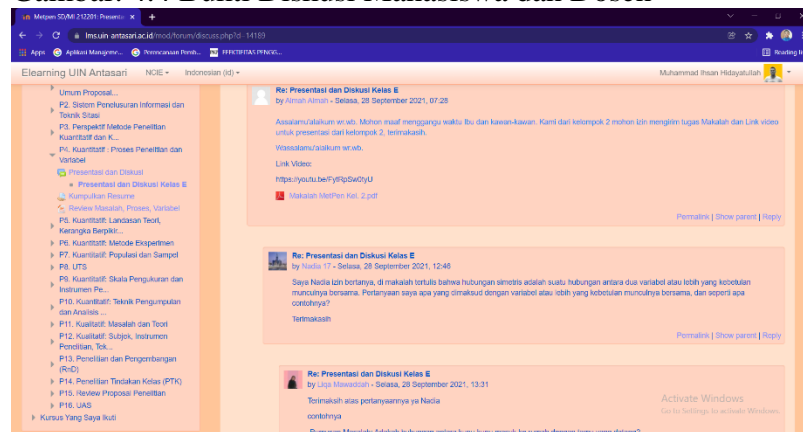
Gambar 4.7 Bukti Diskusi Mahasiswa dan Dosen

Metpen SDMI 212201: Presenta ×

lms.uin-antasari.ac.id/mod/forum/discuss.php?d=14169

Apps Aplikasi Manajeme... Perencanaan Pemb... EFEKTIFITAS PENGG... Reading list

Elearning UIN Antasari NCIE Indonesian (id) Muhammad Ihsan Hidayatullah

Umum Proposal...
P2. Sistem Penelusuran Informasi dan Teknik Sitasi
P3. Perspektif Metode Penelitian Kuantitatif dan K...
P4. Kuantitatif : Proses Penelitian dan Variabel
Presentasi dan Diskusi
Presentasi dan Diskusi Kelas E
Kumpulkan Resume
Review Masalah, Proses, Variabel
P5. Kuantitatif: Landasan Teori, Kerangka Berpikir...
P6. Kuantitatif: Metode Eksperimen
P7. Kuantitatif: Populasi dan Sampel
P8. UTS
P9. Kuantitatif: Skala Pengukuran dan Instrumen Pe...
P10. Kuantitatif: Teknik Pengumpulan dan Analisis ...
P11. Kualitatif: Masalah dan Teori
P12. Kualitatif: Subjek, Instrumen Penelitian, Tek...
P13. Penelitian dan Pengembangan (RnD)
P14. Penelitian Tindakan Kelas (PTK)
P15. Review Proposal Penelitian
P16. UAS
Kursus Yang Saya Ikuti

Re: Presentasi dan Diskusi Kelas E
by Almah Almah - Selasa, 28 September 2021, 07:28

Assalamu'alaikum wr.wb. Mohon maaf mengganggu waktu Ibu dan kawan-kawan. Kami dari kelompok 2 mohon izin mengirim tugas Makalah dan Link video untuk presentasi dari kelompok 2, terimakasih.

Wassalamu'alaikum wr.wb.

Link Video:

https://youtu.be/FyIRpSw0tyU

Makalah MetPen Kel. 2.pdf

Permalink | Show parent | Reply

Re: Presentasi dan Diskusi Kelas E
by Nadia 17 - Selasa, 28 September 2021, 12:46

Saya Nadia izin bertanya, di makalah tertulis bahwa hubungan simetris adalah suatu hubungan antara dua variabel atau lebih yang kebetulan munculnya bersama. Pertanyaan saya apa yang dimaksud dengan variabel atau lebih yang kebetulan munculnya bersama, dan seperti apa contohnya?

Terimakasih

Permalink | Show parent | Reply

Re: Presentasi dan Diskusi Kelas E
by Liza Mawaddah - Selasa, 28 September 2021, 13:31

Terimaksih atas pertanyaannya ya Nadia

contohnya

Activate Windows
Go to Settings to activate Windows.

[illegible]